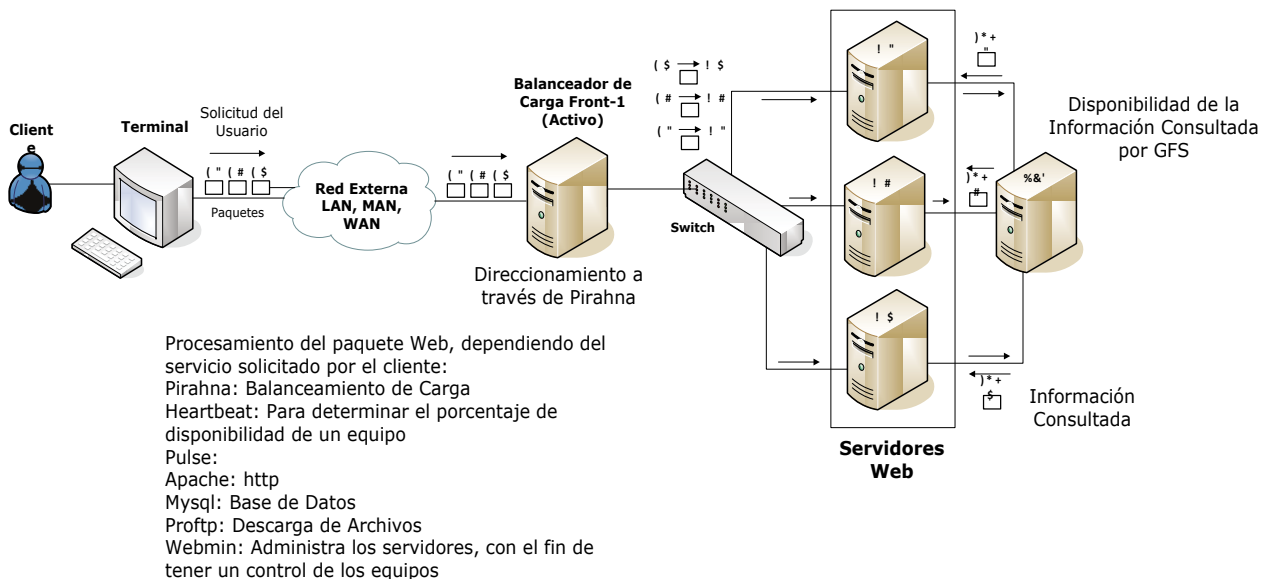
Client e

Terminal

Solicitud del Usuario

( " ( # ( $

Paquetes

Red Externa LAN, MAN, WAN

( " ( # ( $

Balanceador de Carga Front-1 (Activo)

Direccionamiento a través de Pirahna

( $ ! $

( # ! #

( " ! "

Switch

! "

! #

! $

Servidores Web

)* + "

)* + #

)* + $

%&'

Disponibilidad de la Información Consultada por GFS

Información Consultada

Procesamiento del paquete Web, dependiendo del servicio solicitado por el cliente:
Pirahna: Balanceamiento de Carga
Heartbeat: Para determinar el porcentaje de disponibilidad de un equipo
Pulse:
Apache: http
Mysql: Base de Datos
Proftp: Descarga de Archivos
Webmin: Administra los servidores, con el fin de tener un control de los equipos